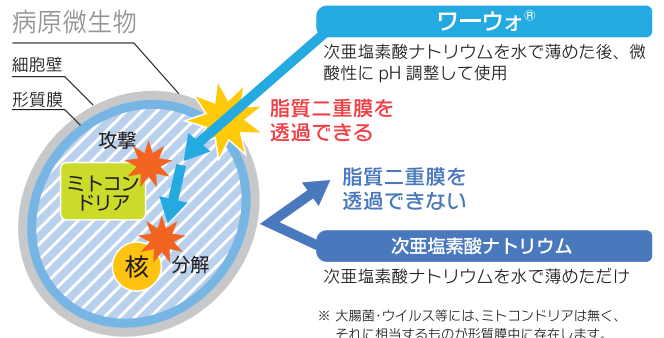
病原微生物

細胞壁

形質膜

攻撃

ミトコンドリア

核

分解

ワーウォ®

次亜塩素酸ナトリウムを水で薄めた後、微酸性に pH 調整して使用

脂質二重膜を透過できる

脂質二重膜を透過できない

次亜塩素酸ナトリウム

次亜塩素酸ナトリウムを水で薄めただけ

※ 大腸菌･ウイルス等には、ミトコンドリアは無く、それに相当するものが形質膜中に存在します。